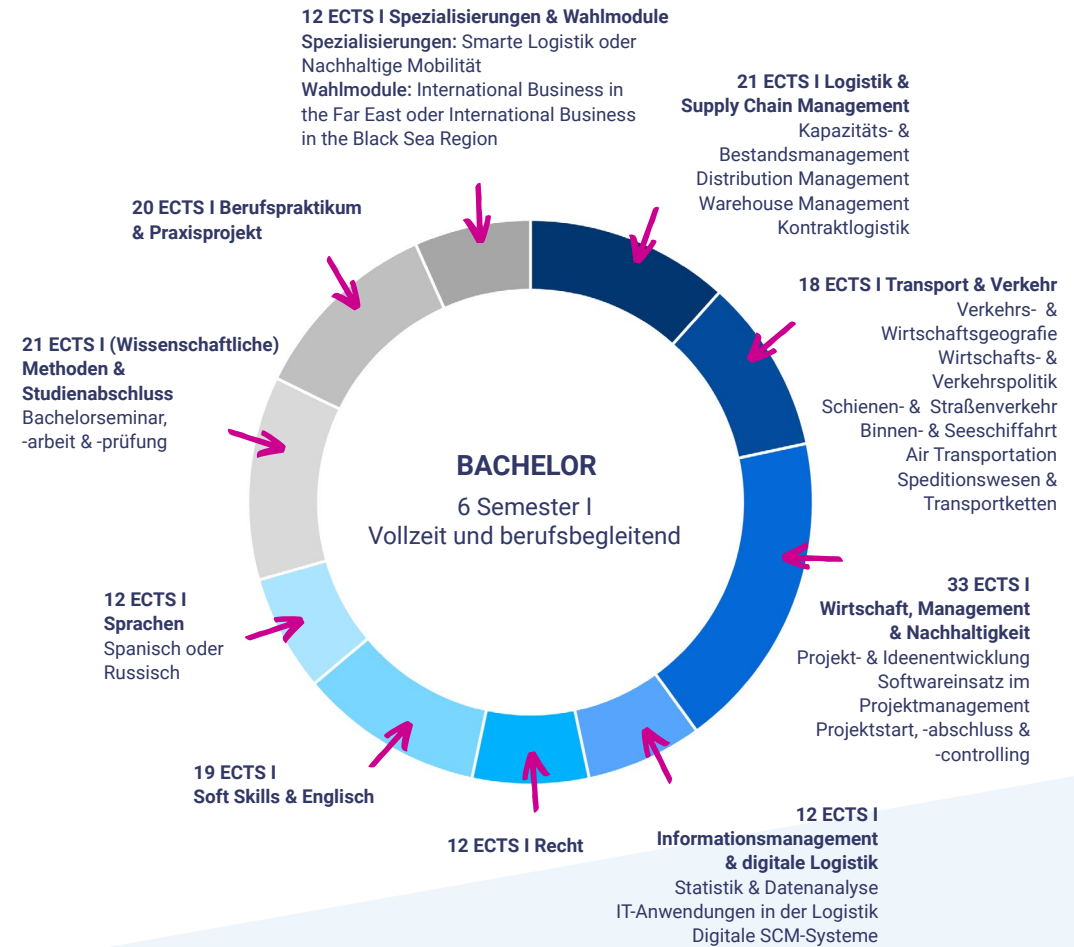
12 ECTS I Spezialisierungen & Wahlmodule
Spezialisierungen: Smarte Logistik oder Nachhaltige Mobilität
Wahlmodule: International Business in the Far East oder International Business in the Black Sea Region

21 ECTS I Logistik & Supply Chain Management
Kapazitäts- & Bestandsmanagement
Distribution Management
Warehouse Management
Kontraktlogistik

18 ECTS I Transport & Verkehr
Verkehrs- & Wirtschaftsgeografie
Wirtschafts- & Verkehrspolitik
Schienen- & Straßenverkehr
Binnen- & Seeschiffahrt
Air Transportation
Speditionswesen & Transportketten

33 ECTS I
Wirtschaft, Management & Nachhaltigkeit
Projekt- & Ideenentwicklung
Softwareeinsatz im Projektmanagement
Projektstart, -abschluss & -controlling

12 ECTS I
Informationsmanagement & digitale Logistik
Statistik & Datenanalyse
IT-Anwendungen in der Logistik
Digitale SCM-Systeme

12 ECTS I Recht

19 ECTS I
Soft Skills & Englisch

12 ECTS I
Sprachen
Spanisch oder Russisch

21 ECTS I (Wissenschaftliche) Methoden & Studienabschluss
Bachelorseminar, -arbeit & -prüfung

20 ECTS I Berufspraktikum & Praxisprojekt

BACHELOR
6 Semester I
Vollzeit und berufsbegleitend